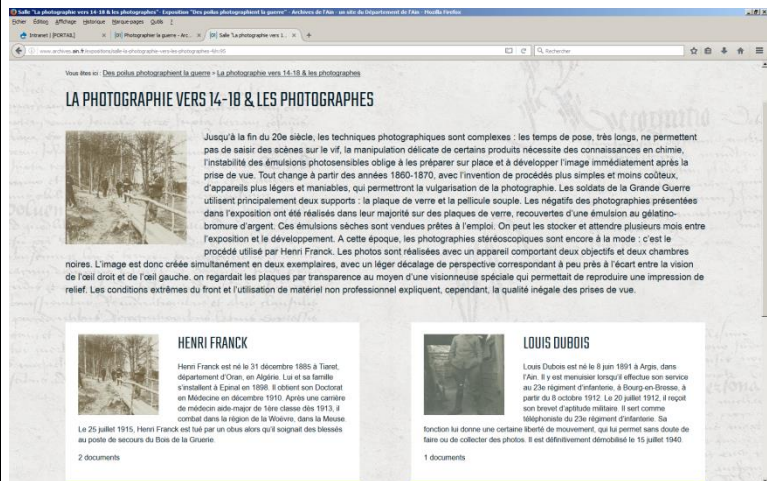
Salle "La photographie vers 14-18 & les photographes" - Exposition "Des poilus photographient la guerre" - Archives de l'Ain - un site du Département de l'Ain - Mozilla Firefox

Fichier Édition Affichage Historique Marque-pages Outils ?

Intranet | [PORTAL] × Photographier la guerre - Arc... × Salle "La photographie vers 1... × +

www.archives.ain.fr/expositions/salle-la-photographie-vers-les-photographes-4/n:60

Rechercher

Vous êtes ici : Des poilus photographient la guerre > La photographie vers 14-18 & les photographes

LA PHOTOGRAPHIE VERS 14-18 & LES PHOTOGRAPHES

Jusqu'à la fin du 20e siècle, les techniques photographiques sont complexes : les temps de pose, très longs, ne permettent pas de saisir des scènes sur le vif, la manipulation délicate de certains produits nécessite des connaissances en chimie, l'instabilité des émulsions photosensibles oblige à les préparer sur place et à développer l'image immédiatement après la prise de vue. Tout change à partir des années 1860-1870, avec l'invention de procédés plus simples et moins coûteux, d'appareils plus légers et maniables, qui permettront la vulgarisation de la photographie. Les soldats de la Grande Guerre utilisent principalement deux supports : la plaque de verre et la pellicule souple. Les négatifs des photographies présentées dans l'exposition ont été réalisés dans leur majorité sur des plaques de verre, recouvertes d'une émulsion au gélatino-bromure d'argent. Ces émulsions sèches sont vendues prêtes à l'emploi. On peut les stocker et attendre plusieurs mois entre l'exposition et le développement. A cette époque, les photographies stéréoscopiques sont encore à la mode : c'est le procédé utilisé par Henri Franck. Les photos sont réalisées avec un appareil comportant deux objectifs et deux chambres noires. L'image est donc créée simultanément en deux exemplaires, avec un léger décalage de perspective correspondant à peu près à l'écart entre la vision de l'œil droit et de l'œil gauche. on regardait les plaques par transparence au moyen d'une visionneuse spéciale qui permettait de reproduire une impression de relief. Les conditions extrêmes du front et l'utilisation de matériel non professionnel expliquent, cependant, la qualité inégale des prises de vue.

HENRI FRANCK

Henri Franck est né le 31 décembre 1885 à Tiaret, département d'Oran, en Algérie. Lui et sa famille s'installent à Epinal en 1898. Il obtient son Doctorat en Médecine en décembre 1910. Après une carrière de médecin aide-major de 1ère classe dès 1913, il combat dans la région de la Woëvre, dans la Meuse. Le 25 juillet 1915, Henri Franck est tué par un obus alors qu'il soignait des blessés au poste de secours du Bois de la Gruerie.

2 documents

LOUIS DUBOIS

Louis Dubois est né le 8 juin 1891 à Argis, dans l'Ain. Il y est menuisier lorsqu'il effectue son service au 23e régiment d'infanterie, à Bourg-en-Bresse, à partir du 8 octobre 1912. Le 20 juillet 1912, il reçoit son brevet d'aptitude militaire. Il sert comme téléphoniste du 23e régiment d'infanterie. Sa fonction lui donne une certaine liberté de mouvement, qui lui permet sans doute de faire ou de collecter des photos. Il est définitivement démobilisé le 15 juillet 1940.

1 documents